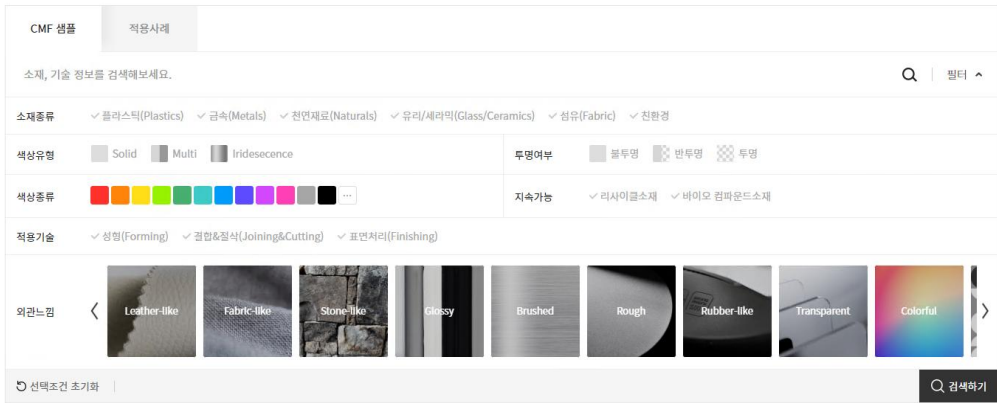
CMF 샘플
적용사례

소재, 기술 정보를 검색해보세요.
필터

소재종류
플라스틱(Plastics)
금속(Metals)
천연재료(Naturals)
유리/세라믹(Glass/Ceramics)
섬유(Fabric)
친환경

색상유형
Solid
Multi
Iridesecence

투명여부
불투명
반투명
투명

색상종류
...

지속가능
리사이클소재
바이오 컴파운드소재

적용기술
성형(Forming)
결합&절삭(Joining&Cutting)
표면처리(Finishing)

외관느낌
Leather-like
Fabric-like
Stone-like
Glossy
Brushed
Rough
Rubber-like
Transparent
Colorful

선택조건 초기화
검색하기